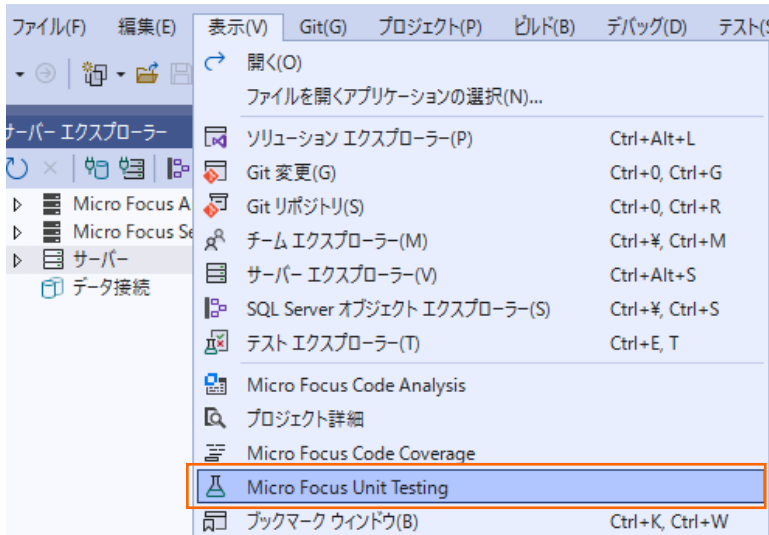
ファイル(F) 編集(E) 表示(V) Git(G) プロジェクト(P) ビルド(B) デバッグ(D) テスト(S

サーバー エクスプローラー

Micro Focus A
Micro Focus Se
サーバー
データ接続

開く(O)
ファイルを開くアプリケーションの選択(N)...
ソリューション エクスプローラー(P) Ctrl+Alt+L
Git 変更(G) Ctrl+0, Ctrl+G
Git リポジトリ(S) Ctrl+0, Ctrl+R
チーム エクスプローラー(M) Ctrl+¥, Ctrl+M
サーバー エクスプローラー(V) Ctrl+Alt+S
SQL Server オブジェクト エクスプローラー(S) Ctrl+¥, Ctrl+S
テスト エクスプローラー(T) Ctrl+E, T
Micro Focus Code Analysis
プロジェクト詳細
Micro Focus Code Coverage
Micro Focus Unit Testing
ブックマーク ウィンドウ(B) Ctrl+K, Ctrl+W